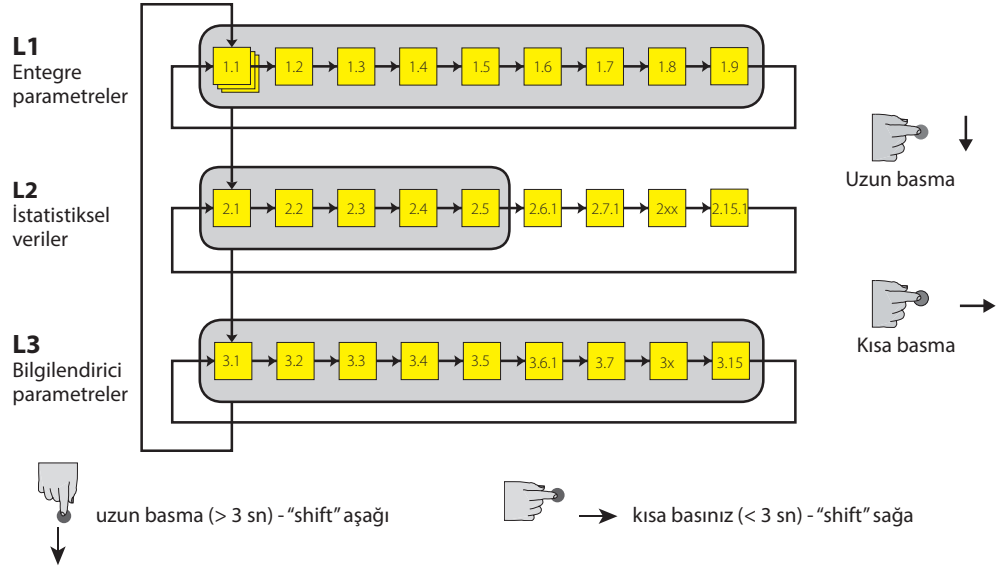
L1
Entegre parametreler

1.1 1.2 1.3 1.4 1.5 1.6 1.7 1.8 1.9

L2
İstatistiksel veriler

2.1 2.2 2.3 2.4 2.5 2.6.1 2.7.1 2xx 2.15.1

L3
Bilgilendirici parametreler

3.1 3.2 3.3 3.4 3.5 3.6.1 3.7 3x 3.15

Uzun basma

Kısa basma

uzun basma (> 3 sn) - "shift" aşağı

kısa basınız (< 3 sn) - "shift" sağa